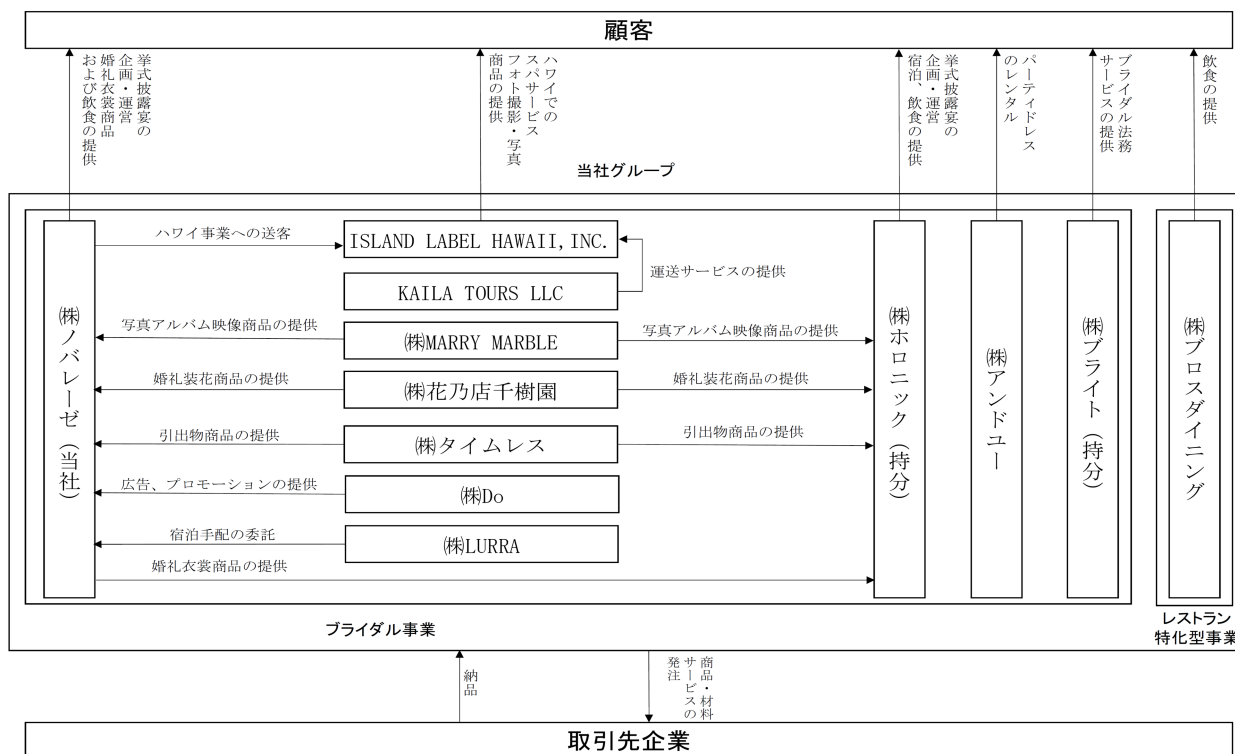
顧客

挙式披露宴の企画・運営婚礼衣裳商品および飲食の提供

ハワイでのスパサービスフォト撮影・写真商品の提供

挙式披露宴の企画・運営宿泊、飲食の提供

パーティドレスのレンタル

ブライダル法務サービスの提供

飲食の提供

当社グループ

㈱ノバレーゼ（当社）

ハワイ事業への送客

ISLAND LABEL HAWAII, INC.

運送サービスの提供

KAILA TOURS LLC

写真アルバム映像商品の提供

㈱MARRY MARBLE

写真アルバム映像商品の提供

婚礼装花商品の提供

㈱花乃店千樹園

婚礼装花商品の提供

引出物商品の提供

㈱タイムレス

引出物商品の提供

広告、プロモーションの提供

㈱Do

宿泊手配の委託

㈱LURRA

婚礼衣裳商品の提供

㈱ホロニック（持分）

㈱アンドユー

㈱ブライト（持分）

㈱ブロスダイニング

ブライダル事業

レストラン特化型事業

納品

商品・材料サービスの発注

取引先企業